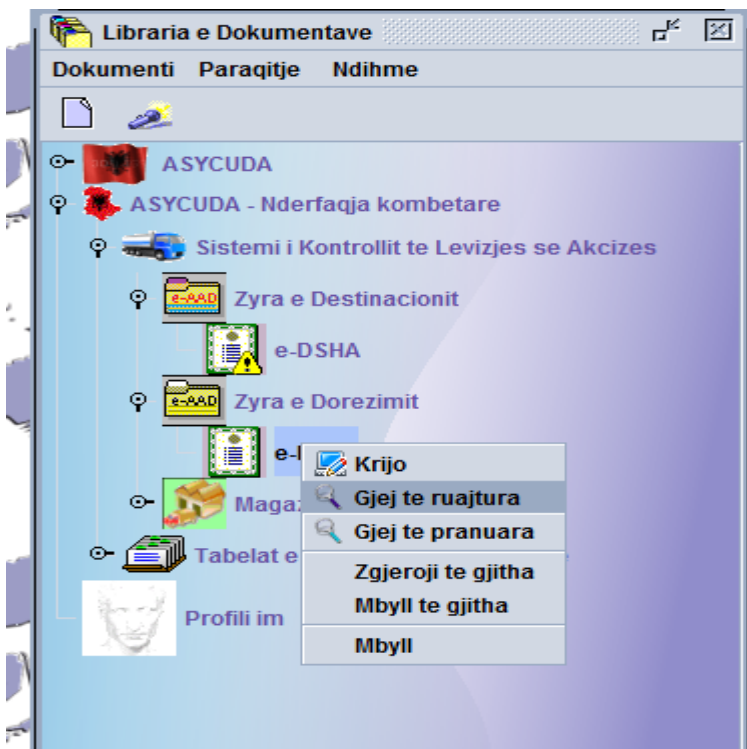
Libraria e Dokumentave

Dokumenti Paraqitje Ndihme

ASYCUDA
ASYCUDA - Nderfaqja kombetare
Sistemi i Kontrollit te Levizjes se Akcizes
e-AAD
Zyra e Destinacionit
e-DSHA
e-AAD
Zyra e Dorezimit
e-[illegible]
Magaz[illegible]
Tabelat e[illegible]
Profili im

Krijo
Gjej te ruajtura
Gjej te pranuara
Zgjeroji te gjitha
Mbyll te gjitha
Mbyll